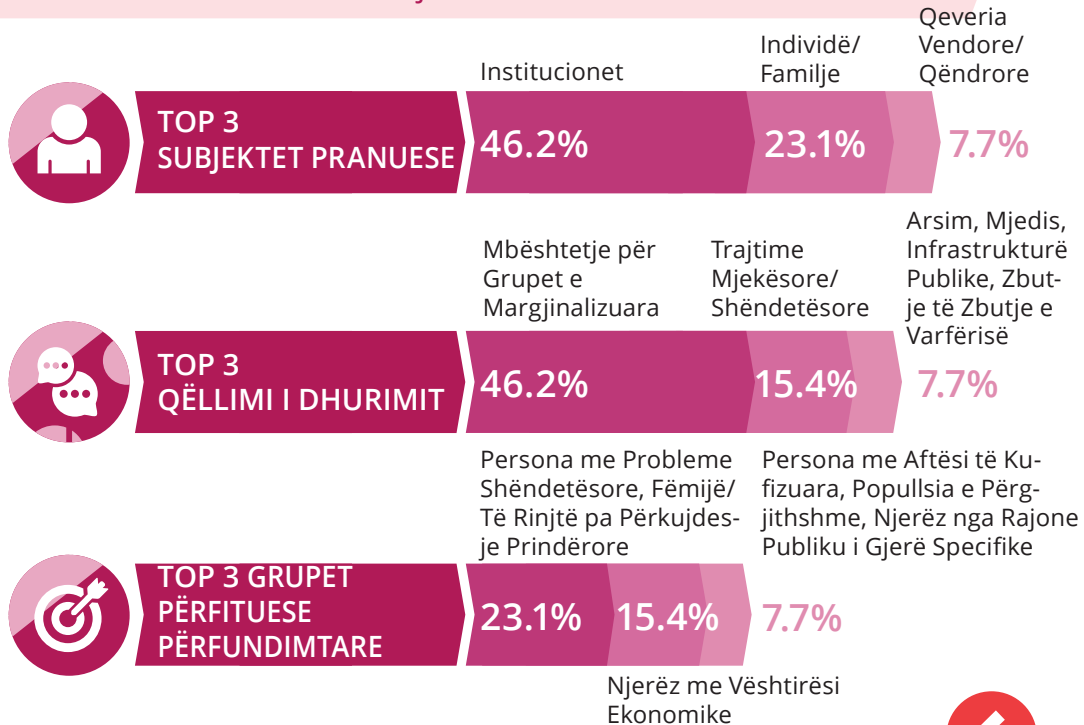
Institucionet

Individë/ Familje

Qeveria Vendore/ Qëndrore

TOP 3 SUBJEKTET PRANUESE

46.2%

23.1%

7.7%

Mbështetje për Grupet e Margjinalizuara

Trajtime Mjekësore/ Shëndetësore

Arsim, Mjedis, Infrastrukturë Publike, Zbutje të Zbutje e Varfërisë

TOP 3 QËLLIMI I DHURIMIT

46.2%

15.4%

7.7%

Persona me Probleme Shëndetësore, Fëmijë/ Të Rinjtë pa Përkujdesje Prindërore

Persona me Aftësi të Kufizuara, Popullsia e Përgjithshme, Njerëz nga Rajone Publiku i Gjerë Specifike

TOP 3 GRUPET PËRFITUESE PËRFUNDIMTARE

23.1%

15.4%

7.7%

Njerëz me Vështirësi Ekonomike